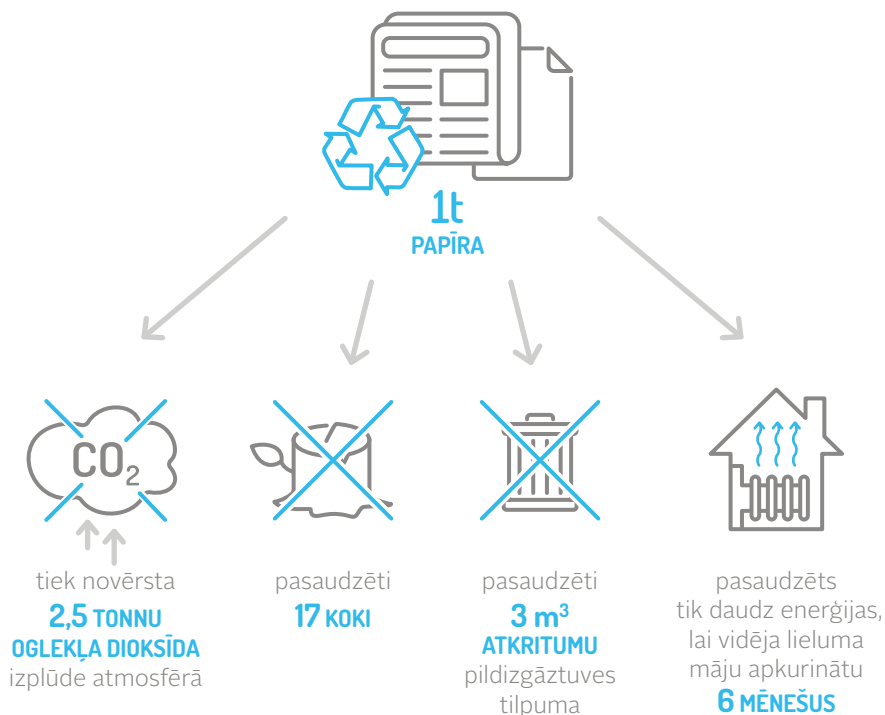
1t
PAPĪRA

$CO_2$

tiek novērsta
2,5 TONNU
OGLEKĻA DIOKSĪDA
izplūde atmosfērā

pasaudzēti
17 KOKI

pasaudzēti
3 $m^3$
ATKRITUMU
pildizgāztuves
tilpuma

pasaudzēts
tik daudz enerģijas,
lai vidēja lieluma
māju apkurinātu
6 MĒNEŠUS